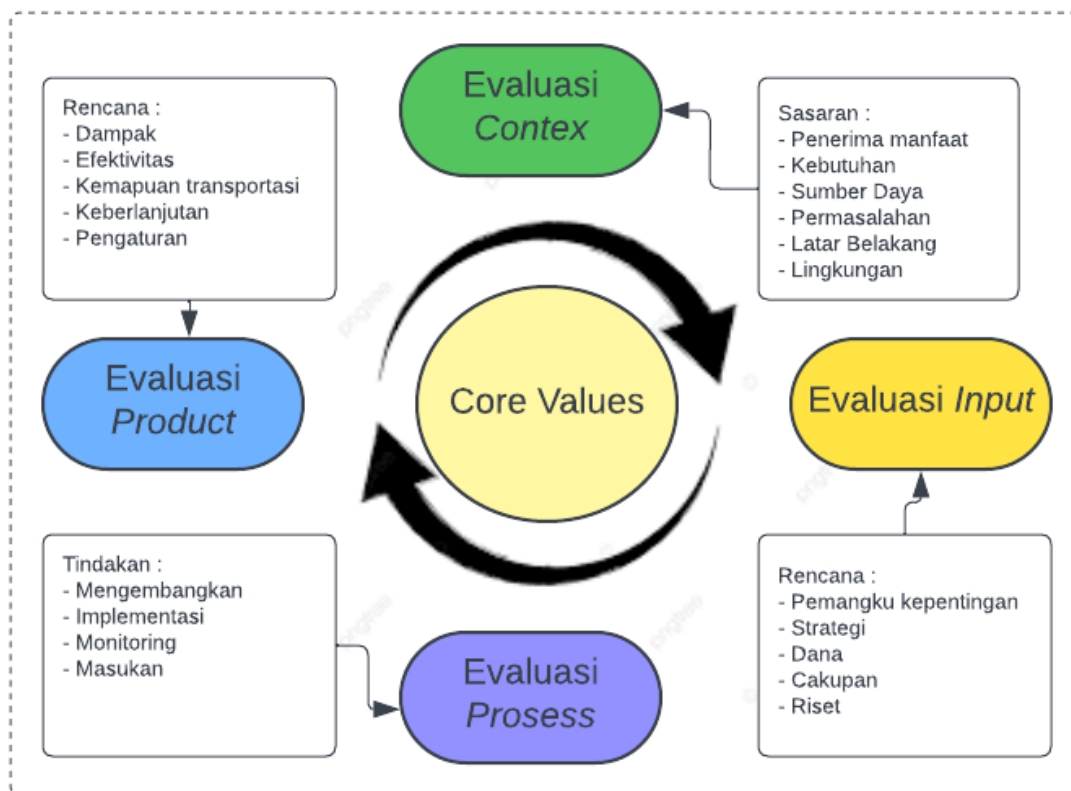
Rencana :
- Dampak
- Efektivitas
- Kemapuan transportasi
- Keberlanjutan
- Pengaturan

Evaluasi *Contex*

Sasaran :
- Penerima manfaat
- Kebutuhan
- Sumber Daya
- Permasalahan
- Latar Belakang
- Lingkungan

Evaluasi *Product*

Core Values

Evaluasi *Input*

Tindakan :
- Mengembangkan
- Implementasi
- Monitoring
- Masukan

Evaluasi *Prosess*

Rencana :
- Pemangku kepentingan
- Strategi
- Dana
- Cakupan
- Riset